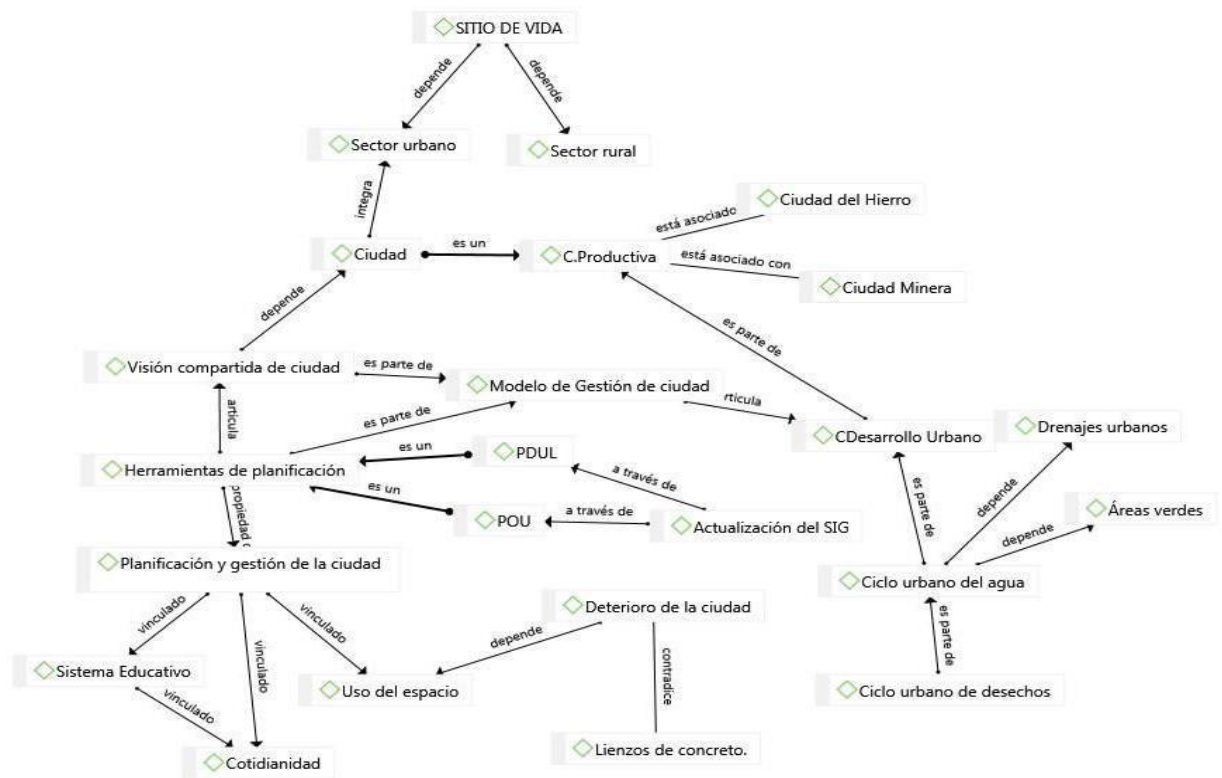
SITIO DE VIDA

depende

depende

Sector urbano

Sector rural

integra

Ciudad del Hierro

está asociado

Ciudad

es un

C.Productiva

está asociado con

Ciudad Minera

depende

es parte de

Visión compartida de ciudad

es parte de

Modelo de Gestión de ciudad

articula

es parte de

rticula

CDesarrollo Urbano

Drenajes urbanos

es un

PDUL

Herramientas de planificación

a través de

es un

propiedad d

POU

a través de

Actualización del SIG

es parte de

depende

Áreas verdes

depende

Planificación y gestión de la ciudad

Ciclo urbano del agua

vinculado

vinculado

Deterioro de la ciudad

vinculado

depende

es parte de

Sistema Educativo

contradice

Uso del espacio

Ciclo urbano de desechos

vinculado

Lienzos de concreto.

Cotidianidad